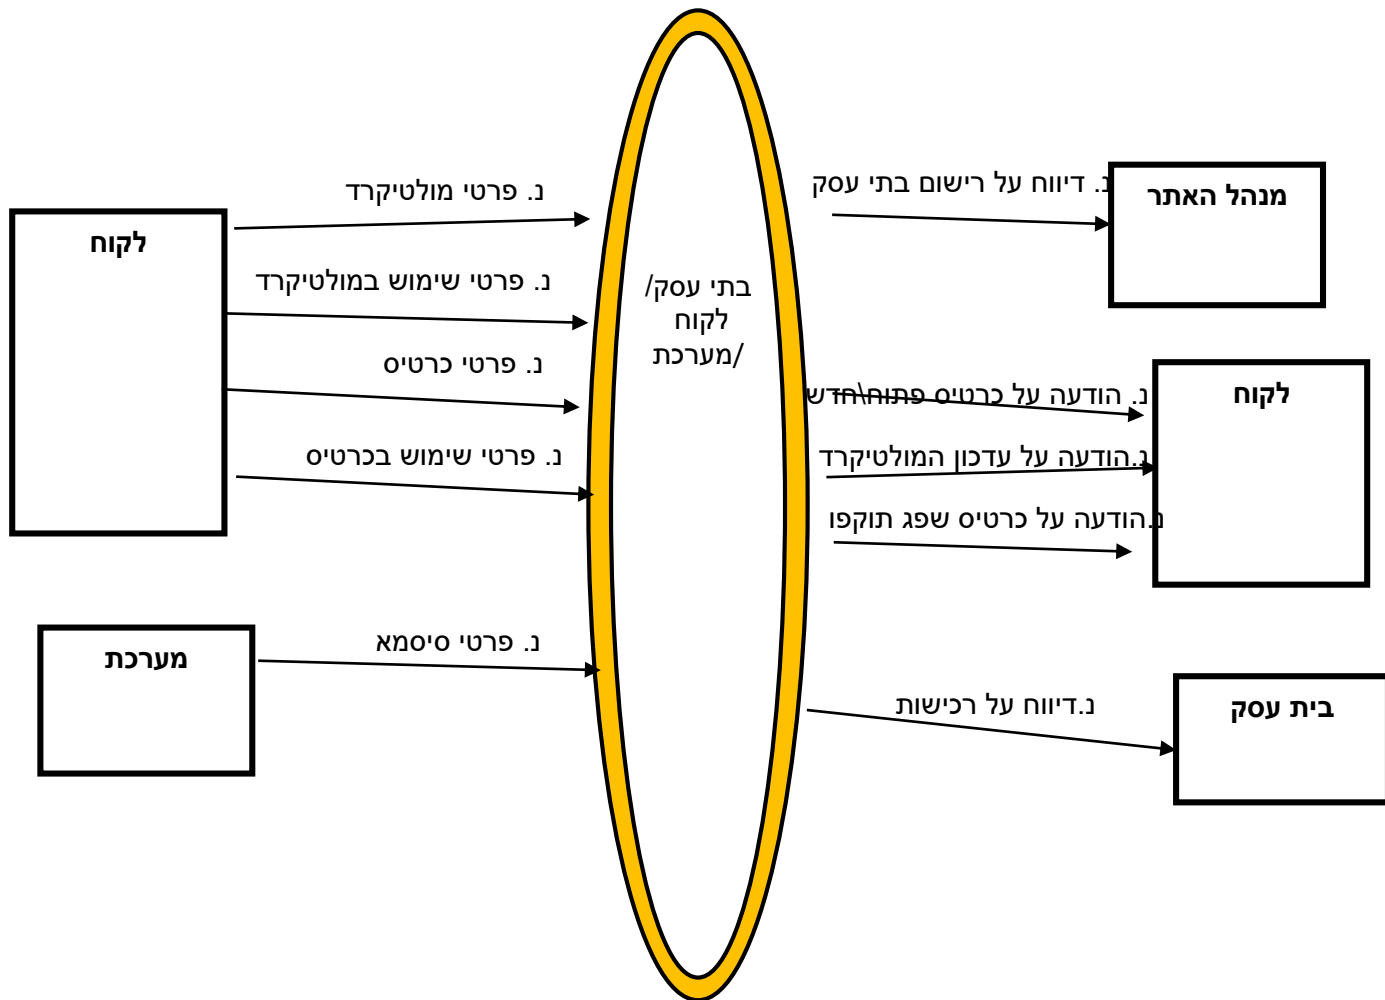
לקוח

נ. פרטי מולטיקרד

נ. פרטי שימוש במולטיקרד

נ. פרטי כרטיס

נ. פרטי שימוש בכרטיס

מערכת

נ. פרטי סיסמא

בתי עסק/ לקוח /מערכת

מנהל האתר

נ. דיווח על רישום בתי עסק

לקוח

נ. הודעה על כרטיס פתוח\חדש

נ.הודעה על עדכון המולטיקרד

נ.הודעה על כרטיס שפג תוקפו

בית עסק

נ.דיווח על רכישות